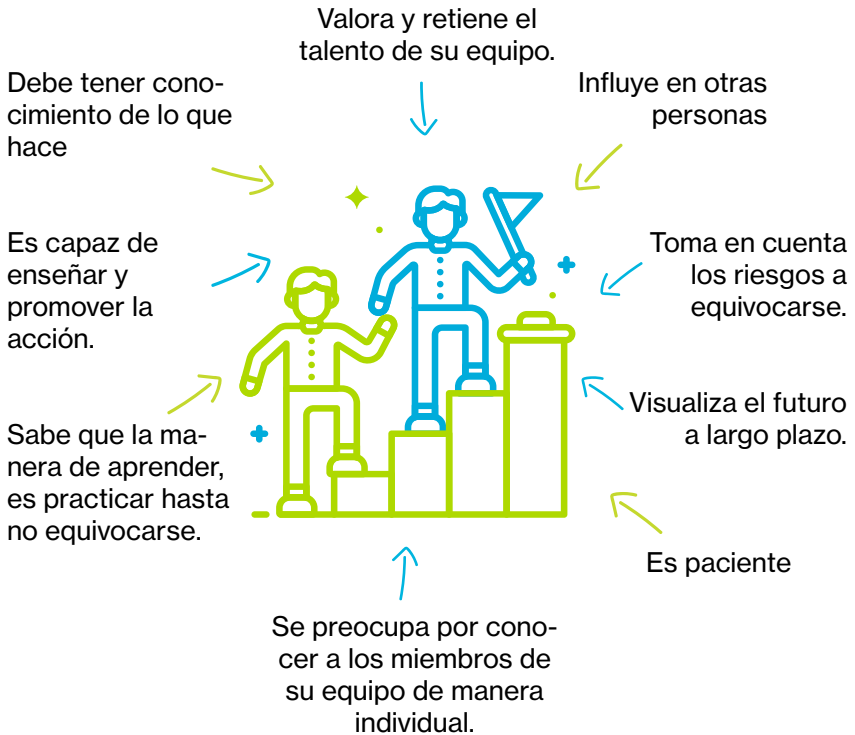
Valora y retiene el talento de su equipo.

Debe tener conocimiento de lo que hace

Influye en otras personas

Es capaz de enseñar y promover la acción.

Toma en cuenta los riesgos a equivocarse.

Visualiza el futuro a largo plazo.

Sabe que la manera de aprender, es practicar hasta no equivocarse.

Es paciente

Se preocupa por conocer a los miembros de su equipo de manera individual.